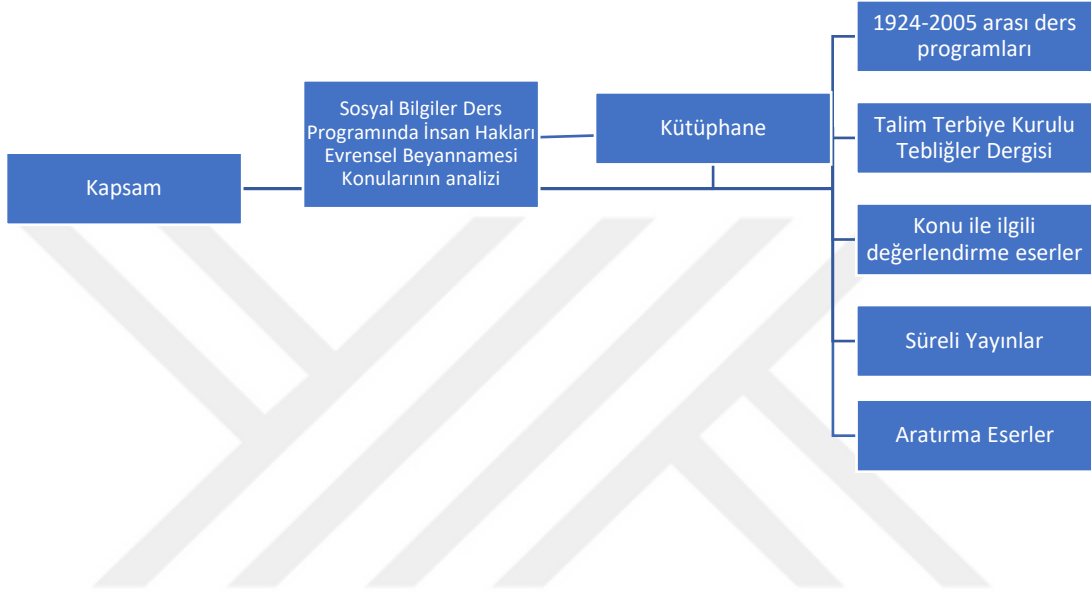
Kapsam

Sosyal Bilgiler Ders Programında İnsan Hakları Evrensel Beyannamesi Konularının analizi

Kütüphane

1924-2005 arası ders programları

Talim Terbiye Kurulu Tebliğler Dergisi

Konu ile ilgili değerlendirme eserler

Süreli Yayınlar

Aratırma Eserler